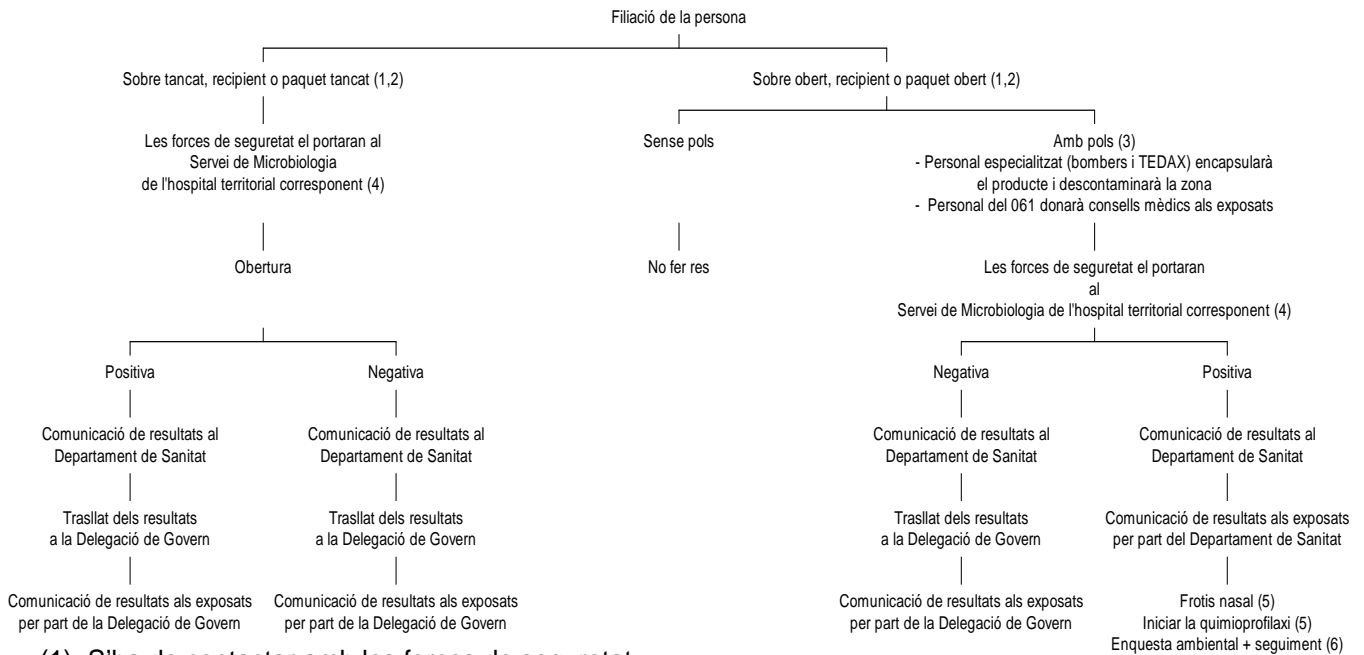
Filiació de la persona

Sobre tancat, recipient o paquet tancat (1,2)

Les forces de seguretat el portaran al Servei de Microbiologia de l'hospital territorial corresponent (4)

Obertura

Positiva

Comunicació de resultats al Departament de Sanitat

Trasllat dels resultats a la Delegació de Govern

Comunicació de resultats als exposats per part de la Delegació de Govern

Negativa

Comunicació de resultats al Departament de Sanitat

Trasllat dels resultats a la Delegació de Govern

Comunicació de resultats als exposats per part de la Delegació de Govern

Sobre obert, recipient o paquet obert (1,2)

Sense pols

No fer res

Amb pols (3)
- Personal especialitzat (bombers i TEDAX) encapsularà el producte i descontaminarà la zona
- Personal del 061 donarà consells mèdics als exposats

Les forces de seguretat el portaran al Servei de Microbiologia de l'hospital territorial corresponent (4)

Negativa

Comunicació de resultats al Departament de Sanitat

Trasllat dels resultats a la Delegació de Govern

Comunicació de resultats als exposats per part de la Delegació de Govern

Positiva

Comunicació de resultats al Departament de Sanitat

Comunicació de resultats als exposats per part del Departament de Sanitat

Frotis nasal (5)
Iniciar la quimioprofilaxi (5)
Enquesta ambiental + seguiment (6)

(1) S'ha de contactar amb les forces de seguretat